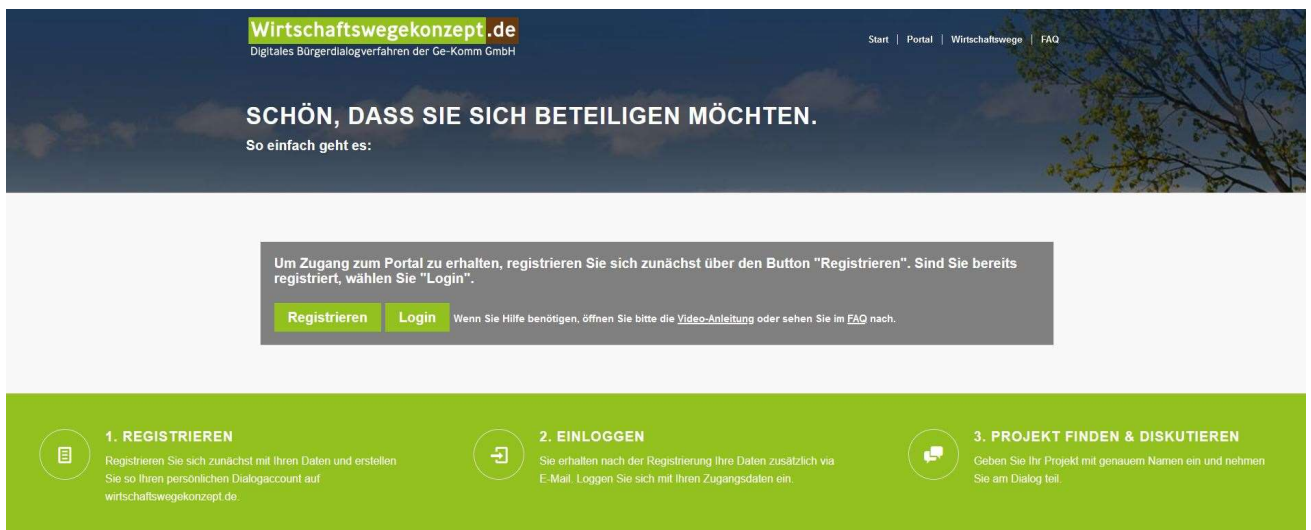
Wirtschaftswegekonzept.de
Digitales Bürgerdialogverfahren der Ge-Komm GmbH

Start | Portal | Wirtschaftswege | FAQ

SCHÖN, DASS SIE SICH BETEILIGEN MÖCHTEN.
So einfach geht es:

Um Zugang zum Portal zu erhalten, registrieren Sie sich zunächst über den Button "Registrieren". Sind Sie bereits registriert, wählen Sie "Login".

Registrieren Login Wenn Sie Hilfe benötigen, öffnen Sie bitte die Video-Anleitung oder sehen Sie im FAQ nach.

1. REGISTRIEREN
Registrieren Sie sich zunächst mit Ihren Daten und erstellen Sie so Ihren persönlichen Dialogaccount auf wirtschaftswegekonzept.de.

2. EINLOGGEN
Sie erhalten nach der Registrierung Ihre Daten zusätzlich via E-Mail. Loggen Sie sich mit Ihren Zugangsdaten ein.

3. PROJEKT FINDEN & DISKUTIEREN
Geben Sie Ihr Projekt mit genauem Namen ein und nehmen Sie am Dialog teil.